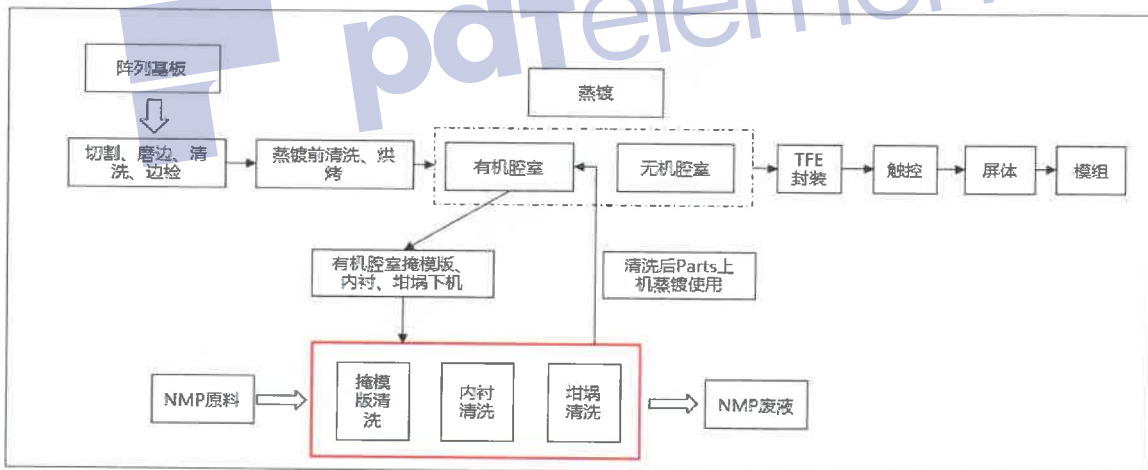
pdfelement

阵列基板

蒸镀

切割、磨边、清洗、边检

蒸镀前清洗、烘烤

有机腔室

无机腔室

TFE封装

触控

屏体

模组

有机腔室掩模版、内衬、坩埚下机

清洗后Parts上机蒸镀使用

NMP原料

掩模版清洗

内衬清洗

坩埚清洗

NMP废液